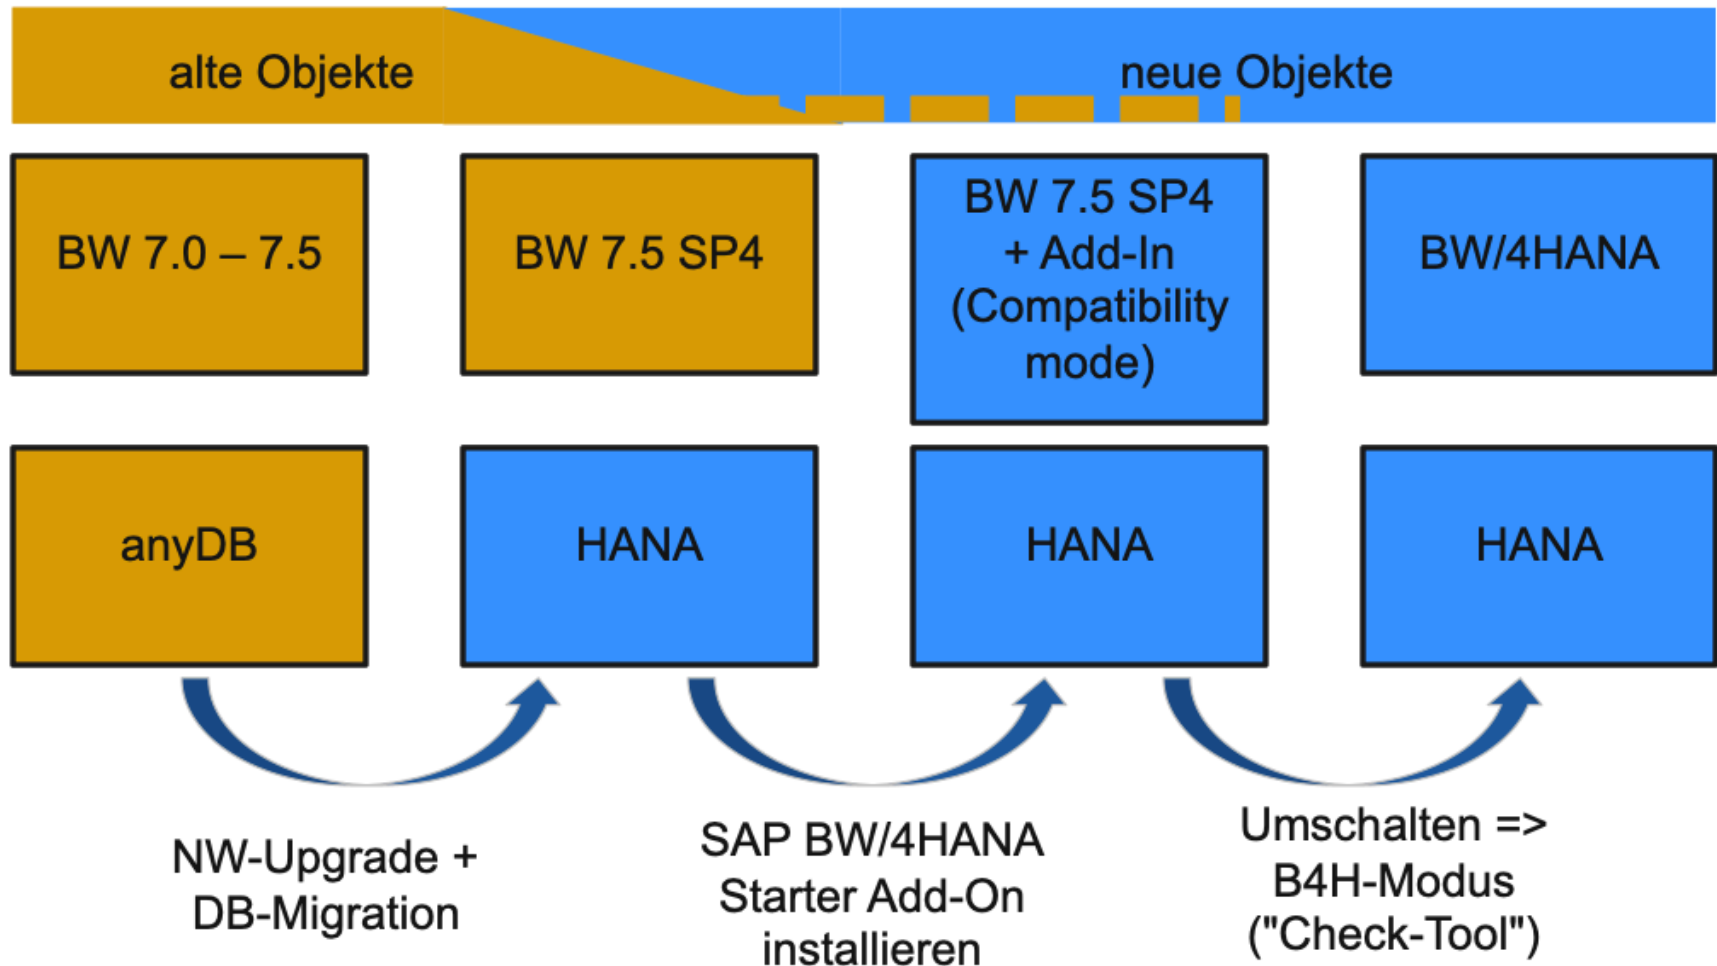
alte Objekte

neue Objekte

BW 7.0 – 7.5

BW 7.5 SP4

BW 7.5 SP4 + Add-In (Compatibility mode)

BW/4HANA

anyDB

HANA

HANA

HANA

NW-Upgrade + DB-Migration

SAP BW/4HANA Starter Add-On installieren

Umschalten => B4H-Modus ("Check-Tool")